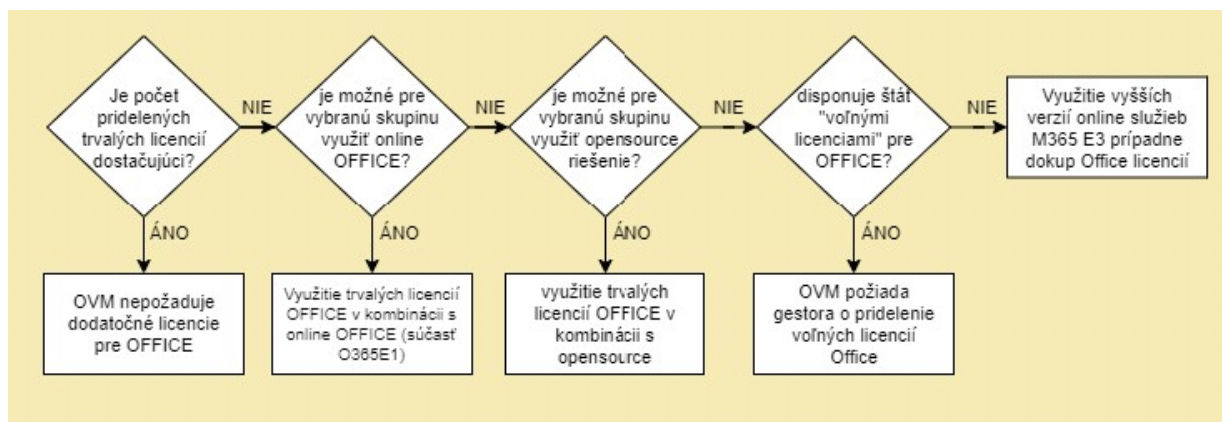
Je počet pridelených trvalých licencií dostačujúci?

NIE

je možné pre vybranú skupinu využiť online OFFICE?

NIE

je možné pre vybranú skupinu využiť opensource riešenie?

NIE

disponuje štát "voľnými licenciami" pre OFFICE?

NIE

Využitie vyšších verzií online služieb M365 E3 prípadne dokup Office licencií

ÁNO

OVM nepožaduje dodatočné licencie pre OFFICE

ÁNO

Využitie trvalých licencií OFFICE v kombinácii s online OFFICE (súčasť O365E1)

ÁNO

využitie trvalých licencií OFFICE v kombinácii s opensource

ÁNO

OVM požiada gestora o pridelenie voľných licencií Office